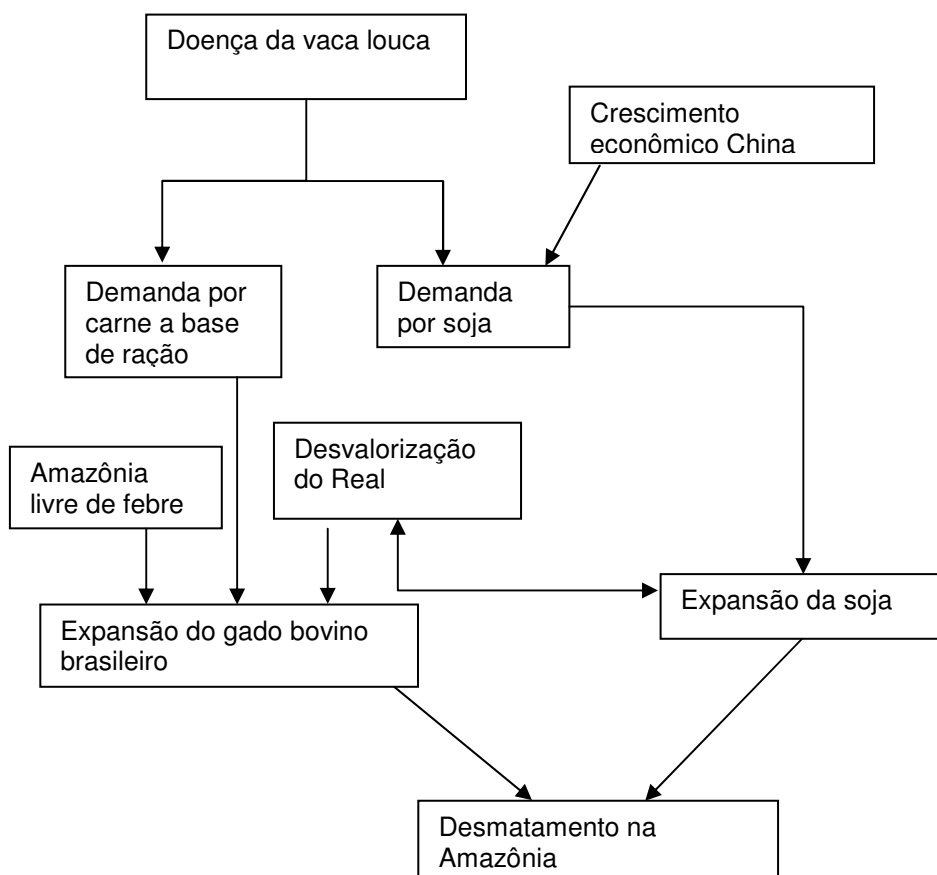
Doença da vaca louca

Crescimento econômico China

Demanda por carne a base de ração

Demanda por soja

Amazônia livre de febre

Desvalorização do Real

Expansão do gado bovino brasileiro

Expansão da soja

Desmatamento na Amazônia